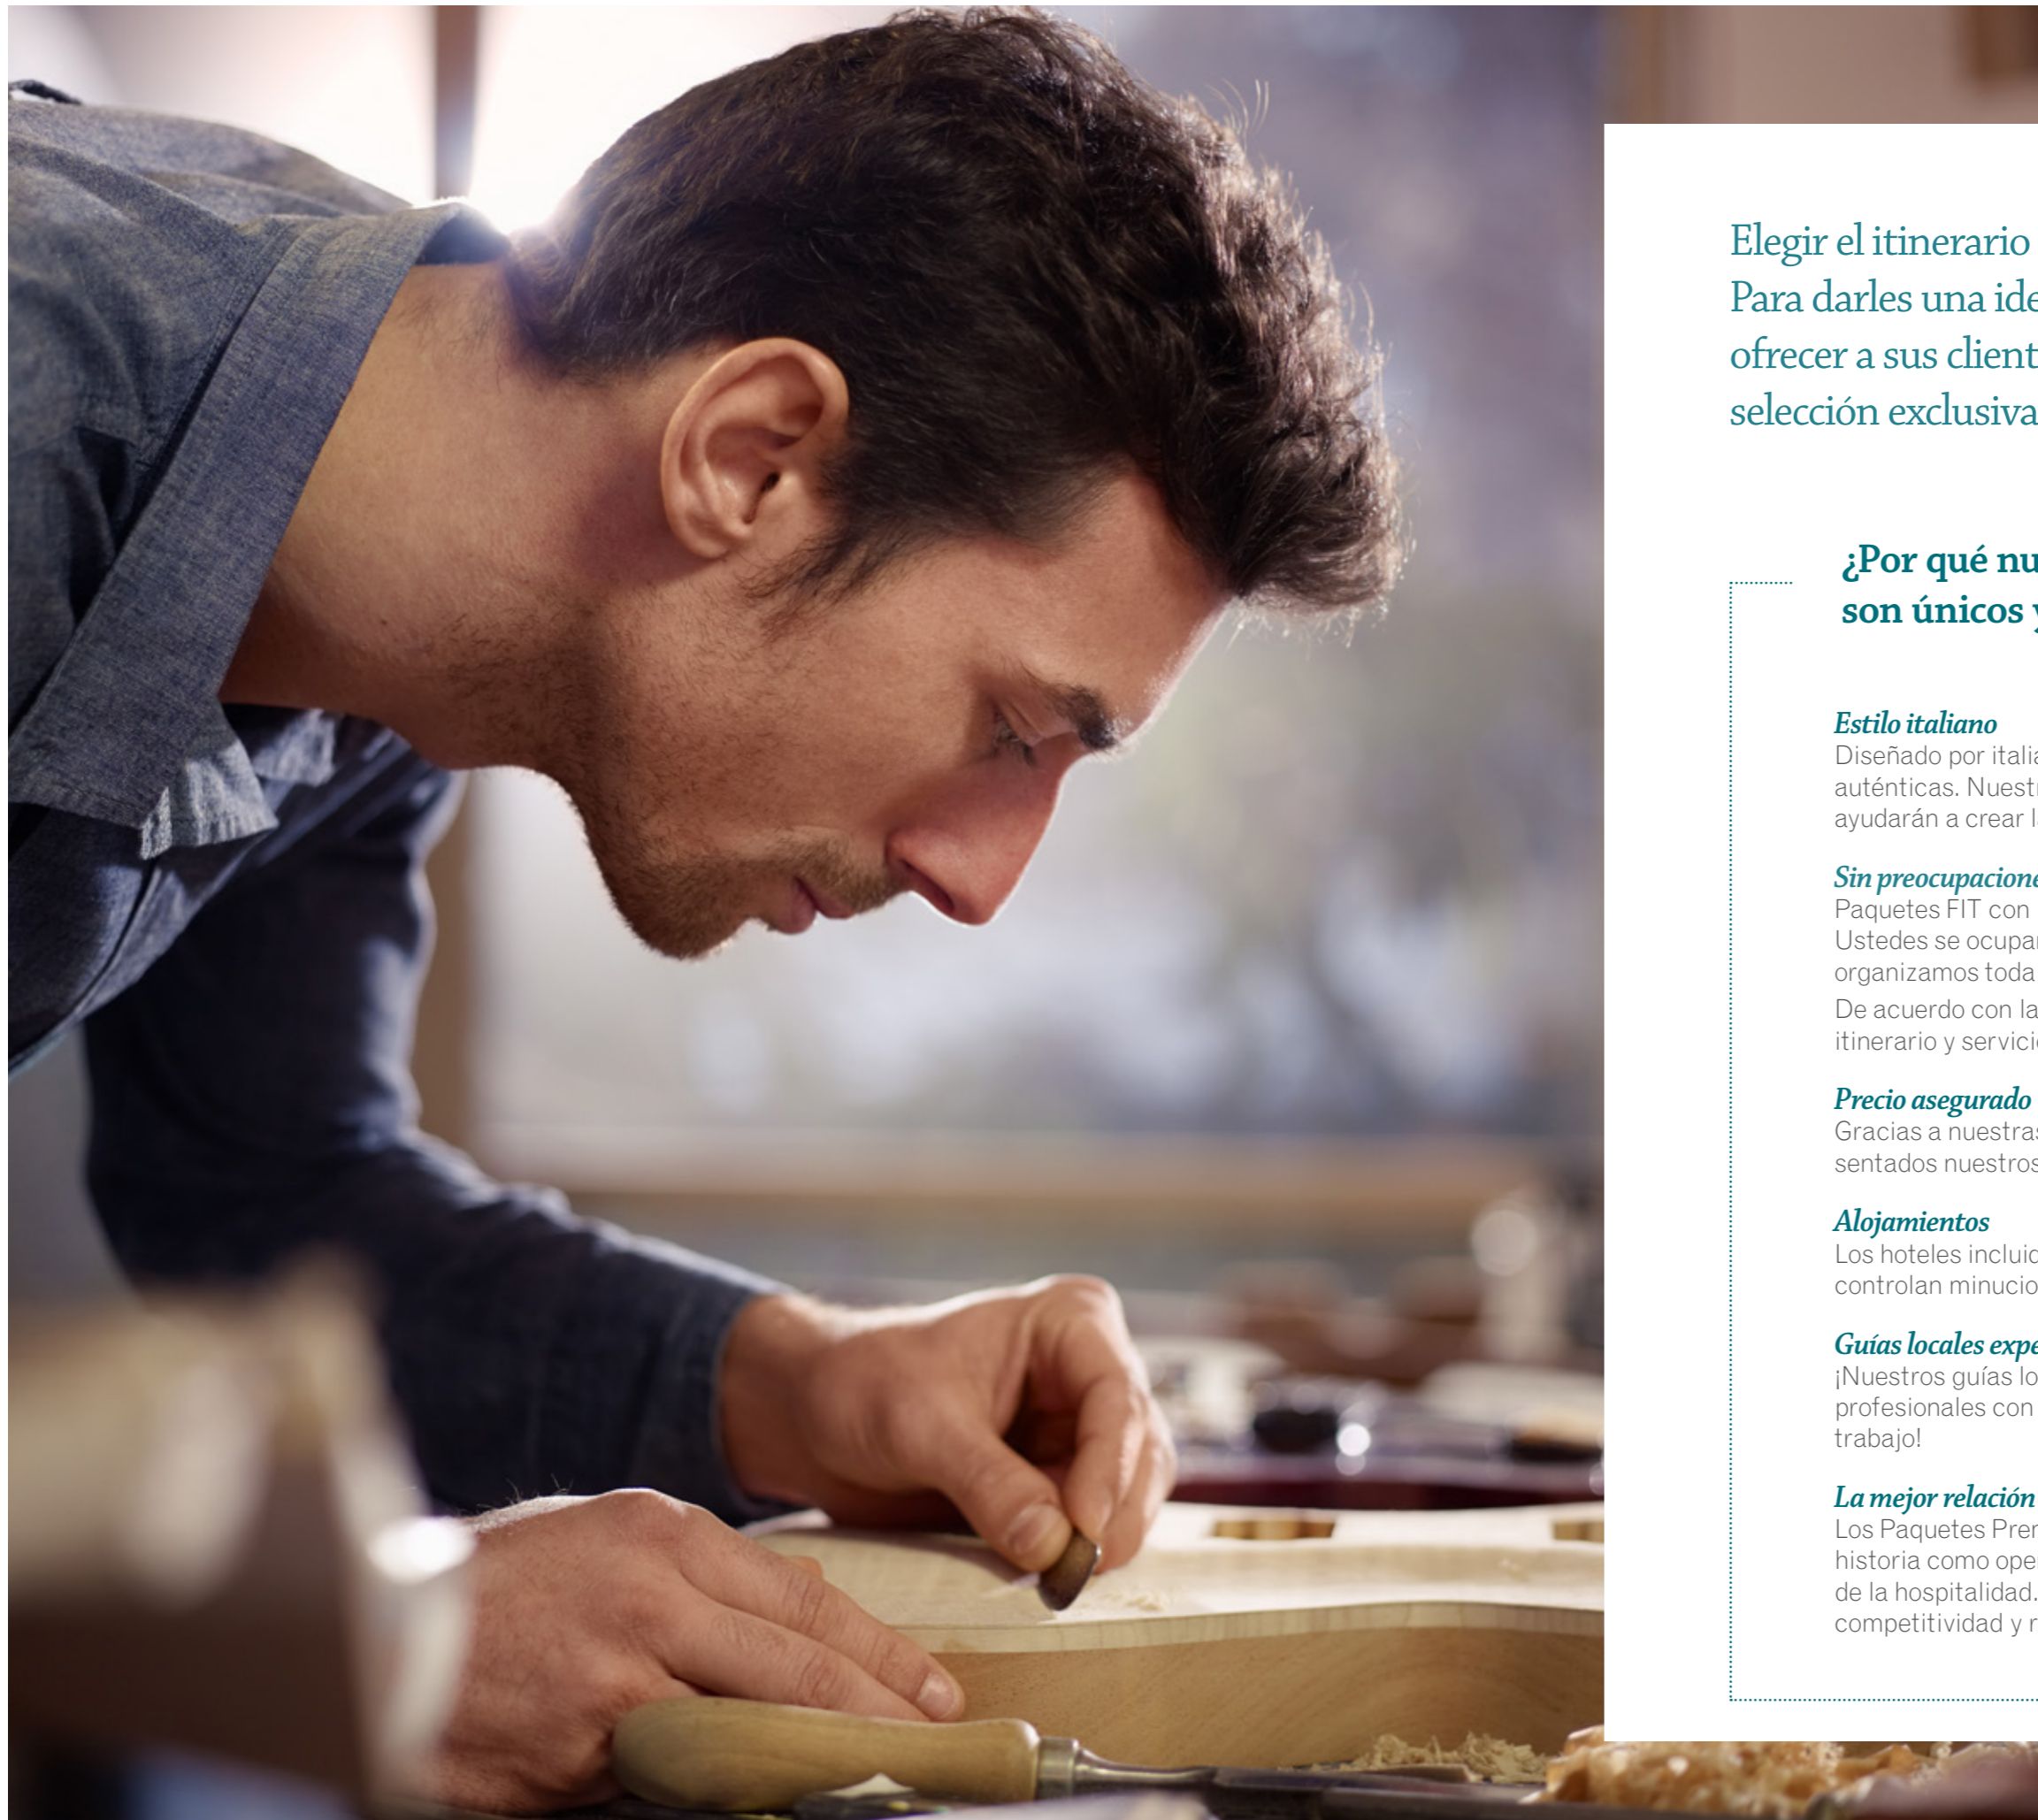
Elegir el itinerario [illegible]
Para darles una ide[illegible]
ofrecer a sus client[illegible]
selección exclusiva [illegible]

¿Por qué nu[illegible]
son únicos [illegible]

Estilo italiano
Diseñado por itali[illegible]
auténticas. Nuest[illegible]
ayudarán a crear l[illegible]

Sin preocupacione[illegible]
Paquetes FIT con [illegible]
Ustedes se ocupa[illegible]
organizamos toda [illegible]
De acuerdo con la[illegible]
itinerario y servici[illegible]

Precio asegurado
Gracias a nuestra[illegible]
sentados nuestros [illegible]

Alojamientos
Los hoteles incluid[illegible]
controlan minucio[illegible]

Guías locales expe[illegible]
¡Nuestros guías lo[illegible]
profesionales con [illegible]
trabajo!

La mejor relación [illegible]
Los Paquetes Pre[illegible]
historia como ope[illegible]
de la hospitalidad. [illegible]
competitividad y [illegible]